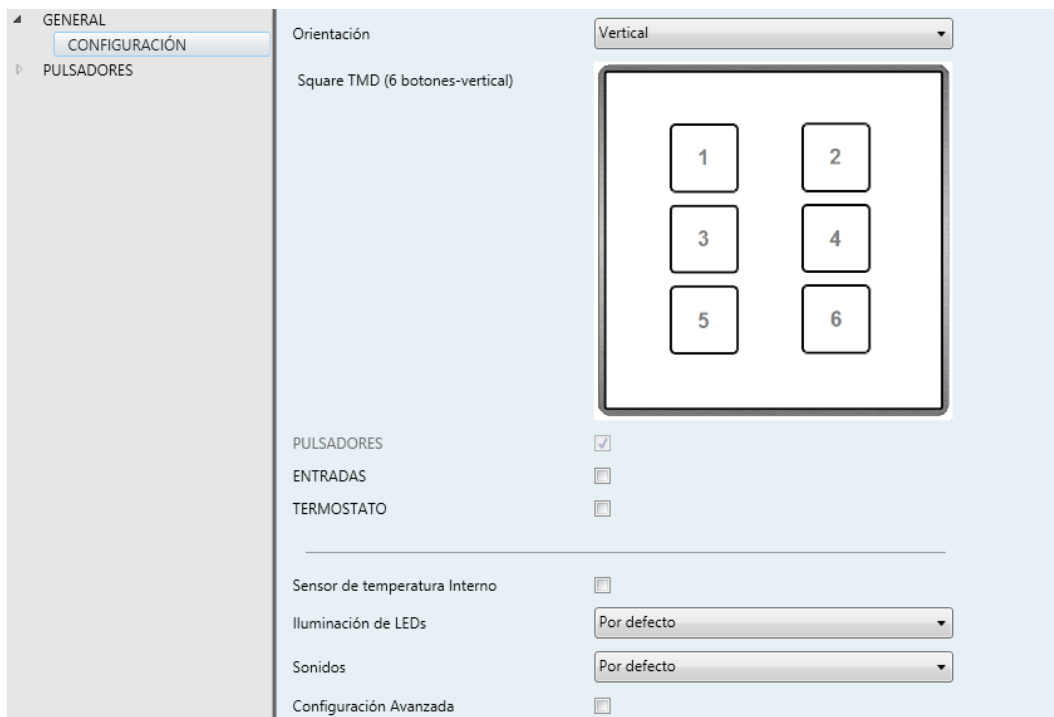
GENERAL
CONFIGURACIÓN
PULSADORES

Orientación
Vertical

Square TMD (6 botones-vertical)

1
2
3
4
5
6

PULSADORES
ENTRADAS
TERMOSTATO

Sensor de temperatura Interno
Iluminación de LEDs
Por defecto
Sonidos
Por defecto
Configuración Avanzada